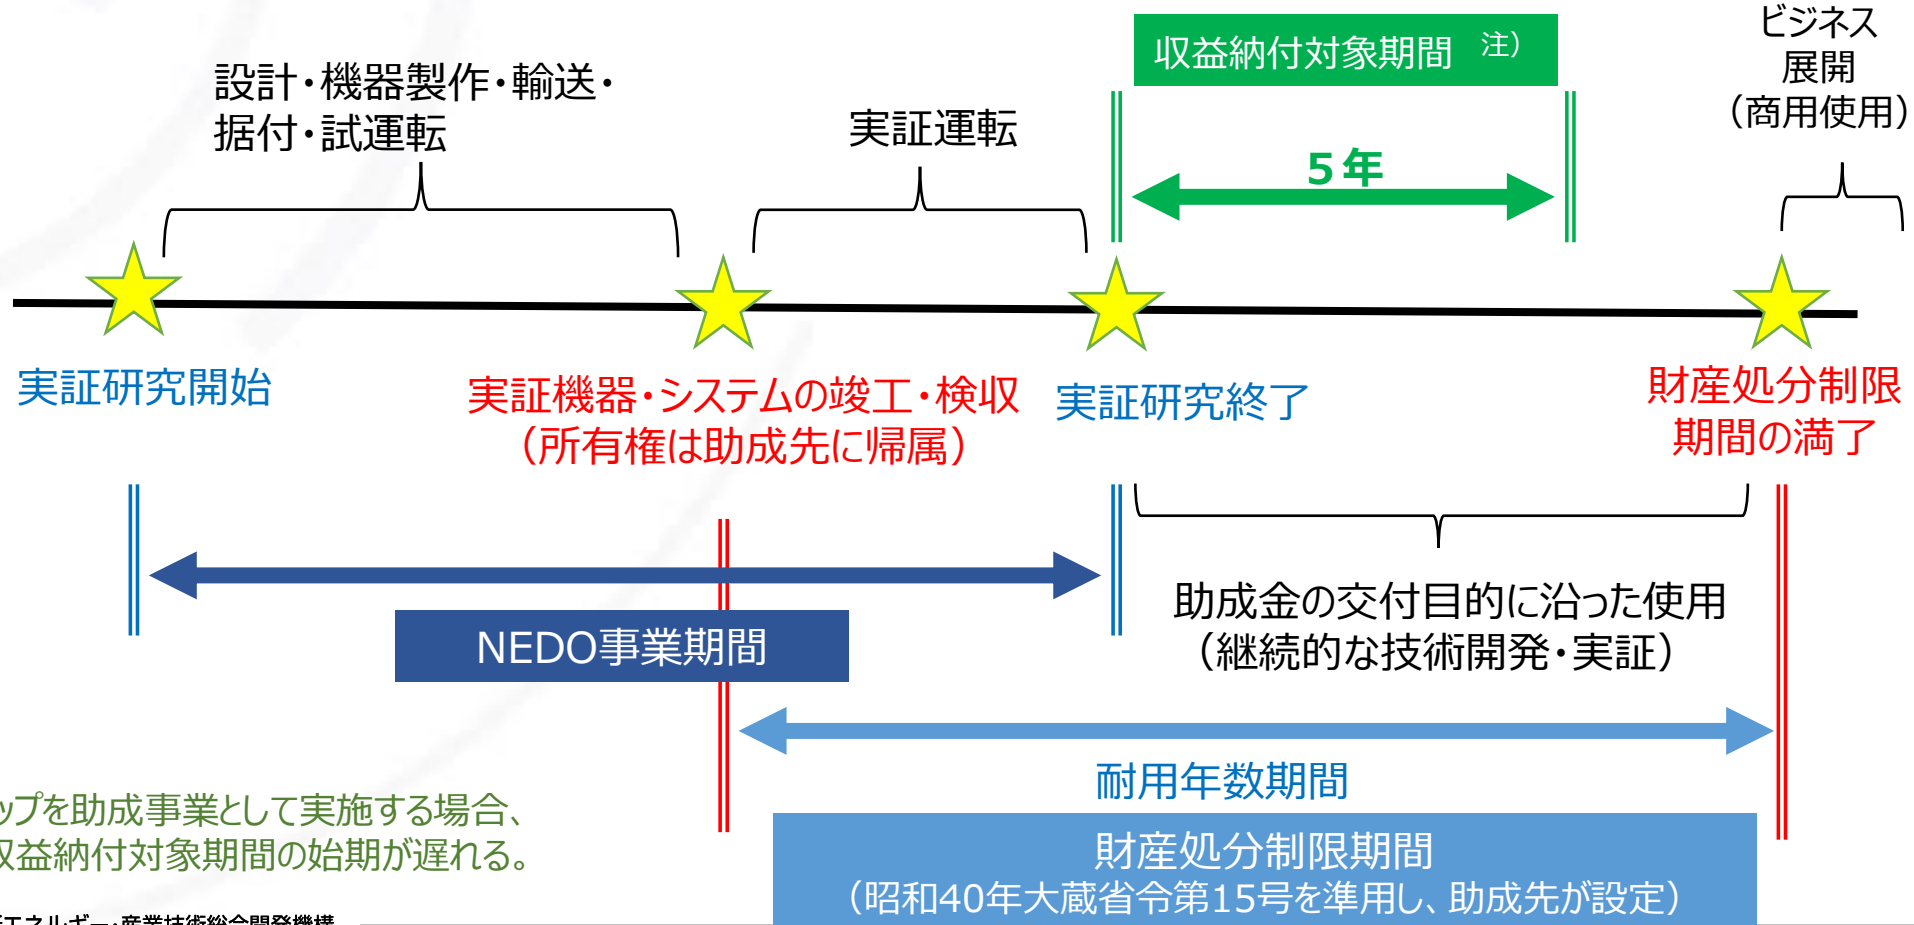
設計・機器製作・輸送・据付・試運転

実証運転

収益納付対象期間　注）

5年

ビジネス展開（商用使用）

実証研究開始

実証機器・システムの竣工・検収（所有権は助成先に帰属）

実証研究終了

財産処分制限期間の満了

NEDO事業期間

助成金の交付目的に沿った使用（継続的な技術開発・実証）

耐用年数期間

財産処分制限期間（昭和40年大蔵省令第15号を準用し、助成先が設定）

ップを助成事業として実施する場合、
収益納付対象期間の始期が遅れる。

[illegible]エネルギー・産業技術総合開発機構